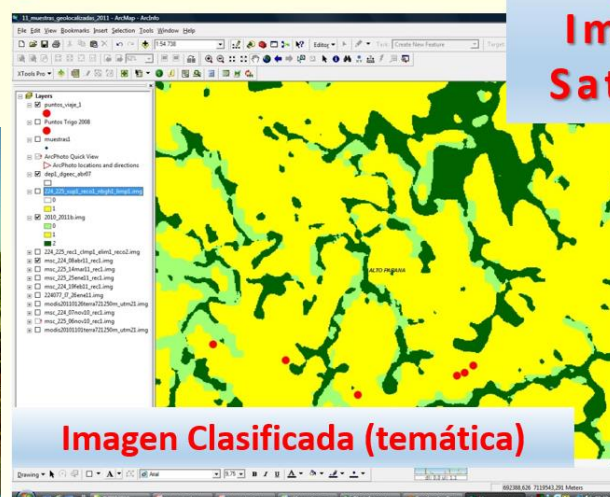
11_muestras_geolocalizadas_2011 - ArcMap - ArcInfo

File Edit View Bookmarks Insert Selection Tools Window Help

1:54.738

Editor

Create New Feature

Target

XTools Pro

Im
Sat

Layers
puntos_viaje_1
Puntos Trigo 2008
muestras1
ArcPhoto Quick View
ArcPhoto locations and directions
dep1_dgeec_abr07
224_225_sup1_reco1_nbgb1_bimp1.img
0
1
2010_2011b.img
0
1
2
224_225_rec1_clmp1_elim1_reco2.img
msc_224_08ab11_rec1.img
msc_225_14mar11_rec1.img
msc_225_25ene11_rec1.img
msc_224_19feb11_rec1.img
224077_tf_26ene11.img
modis20101026terra721250m_utm21.img
msc_224_07nov10_rec1.img
msc_225_26nov10_rec1.img
modis20101101terra721250m_utm21.img

ALTO PARANA

Imagen Clasificada (temática)

Drawing

Arial

8.75

B I U

692388,626 7119543,291 Meters